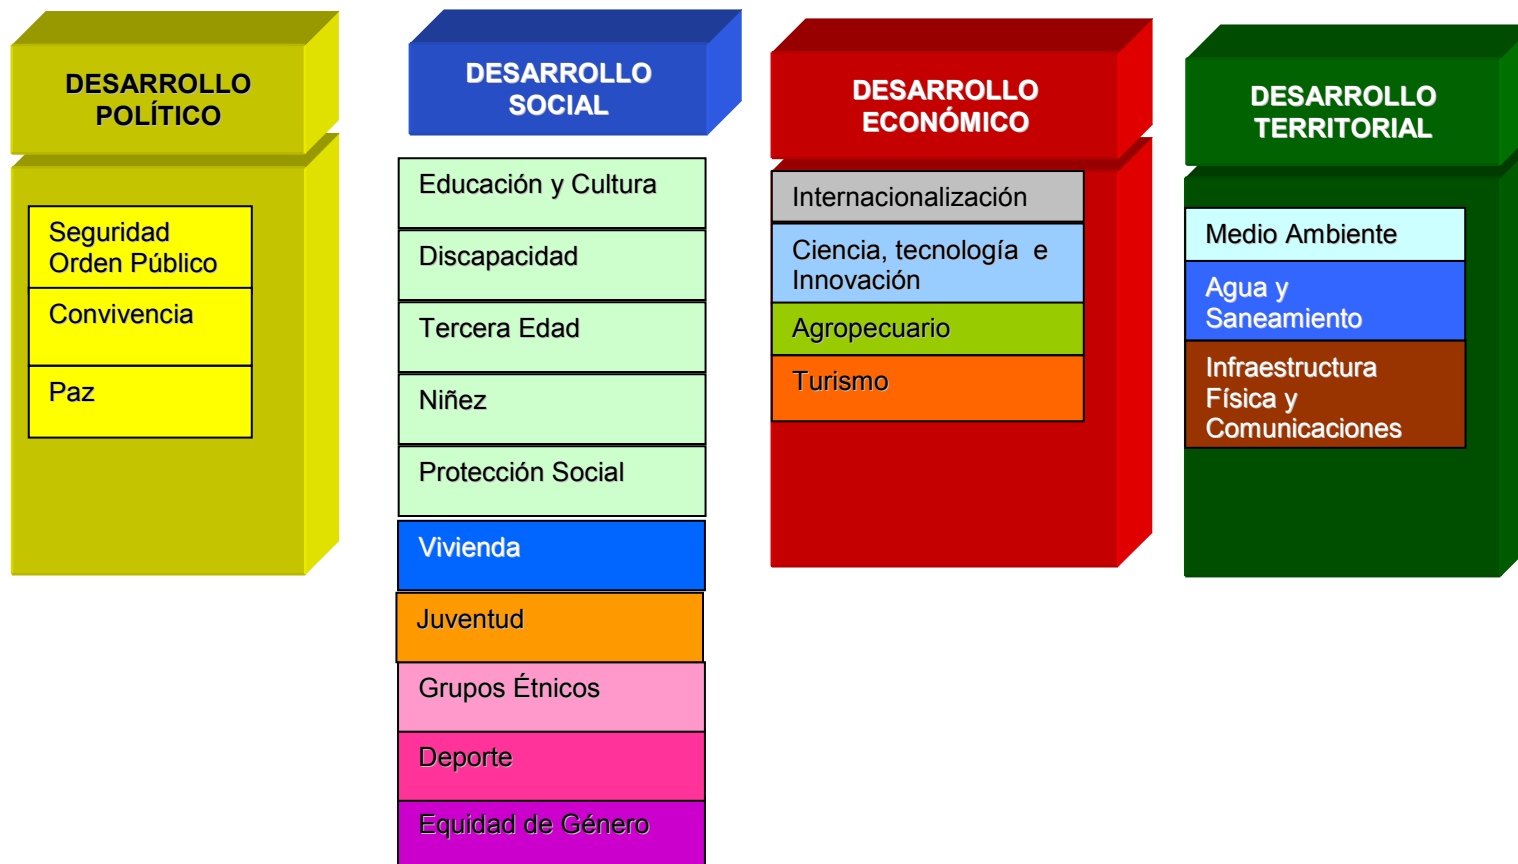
DESARROLLO POLÍTICO

Seguridad Orden Público

Convivencia

Paz

DESARROLLO SOCIAL

Educación y Cultura

Discapacidad

Tercera Edad

Niñez

Protección Social

Vivienda

Juventud

Grupos Étnicos

Deporte

Equidad de Género

DESARROLLO ECONÓMICO

Internacionalización

Ciencia, tecnología e Innovación

Agropecuario

Turismo

DESARROLLO TERRITORIAL

Medio Ambiente

Agua y Saneamiento

Infraestructura Física y Comunicaciones